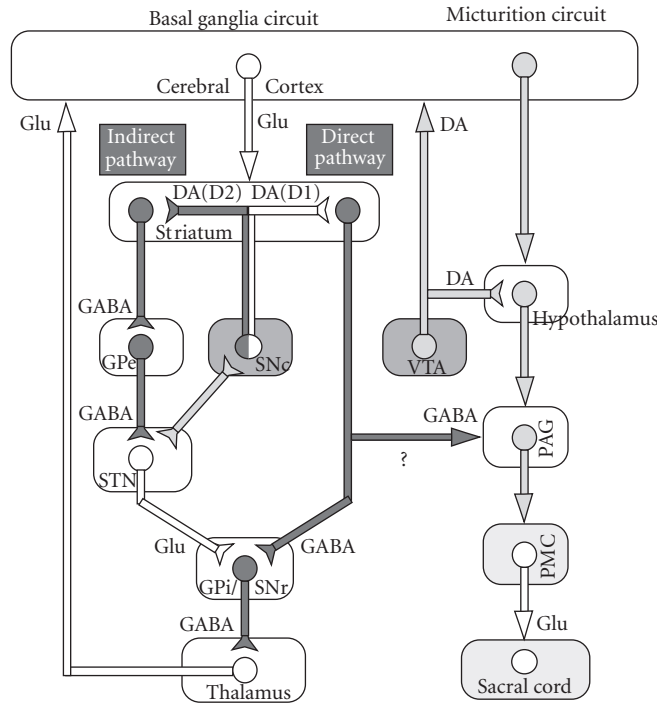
Basal ganglia circuit

Micturition circuit

Cerebral

Cortex

Glu

Glu

DA

Indirect pathway

Direct pathway

DA(D2)

DA(D1)

Striatum

DA

GABA

Hypothalamus

GPe

SNc

VTA

GABA

GABA

PAG

STN

?

PMC

Glu

GABA

GPi/

SNr

Glu

GABA

Thalamus

Sacral cord